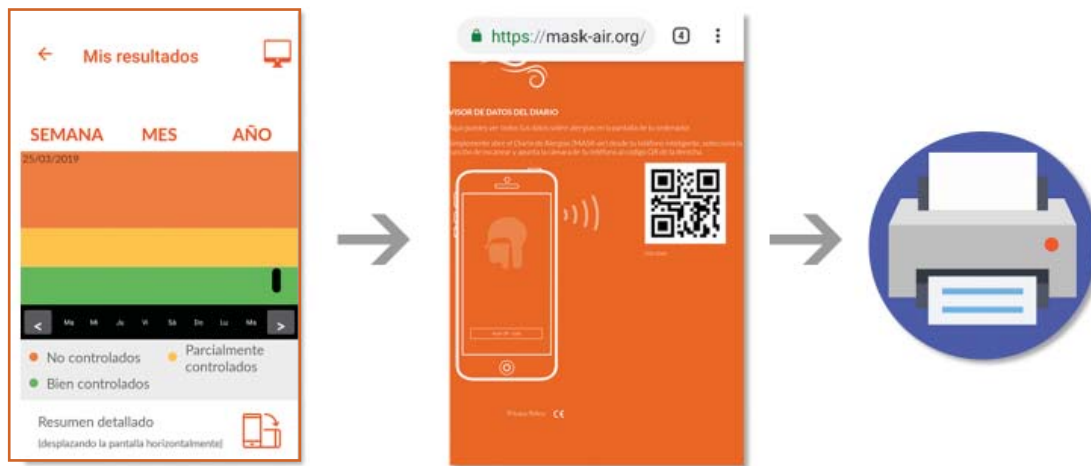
← Mis resultados

SEMANA MES AÑO

25/03/2019

< Ma Mi Ju Vi Sá Do Lu Ma >

No controlados

Parcialmente controlados

Bien controlados

Resumen detallado

(desplazando la pantalla horizontalmente)

https://mask-air.org/

4

VISOR DE DATOS DEL DIARIO

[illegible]

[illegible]

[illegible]

Privacy Policy CE